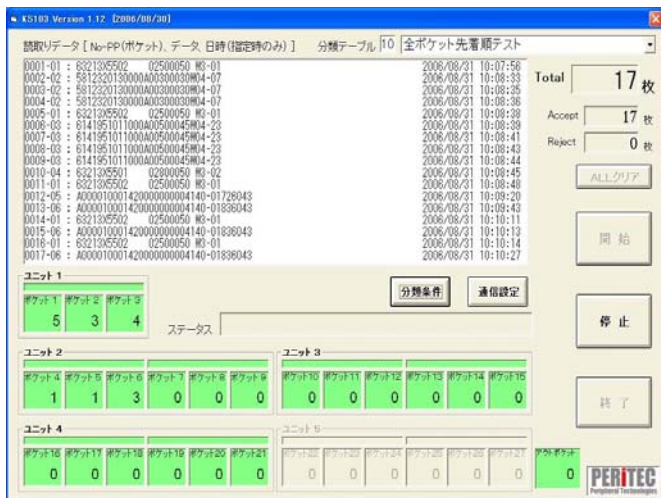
KS103 Version 1.12 [2006/08/30]

読取りデータ [ No-PP(ポケット)、データ、日時(指定時のみ) ]　分類テーブル 10 全ポケット先着順テスト

0001-01 : 63213X5502 02500050 M3-01 2006/08/31 10:07:56
0002-02 : 5812320130000A00300030M04-07 2006/08/31 10:08:33
0003-02 : 5812320130000A00300030M04-07 2006/08/31 10:08:35
0004-02 : 5812320130000A00300030M04-07 2006/08/31 10:08:36
0005-01 : 63213X5502 02500050 M3-01 2006/08/31 10:08:38
0006-03 : 6141951011000A00500045M04-23 2006/08/31 10:08:39
0007-03 : 6141951011000A00500045M04-23 2006/08/31 10:08:41
0008-03 : 6141951011000A00500045M04-23 2006/08/31 10:08:43
0009-03 : 6141951011000A00500045M04-23 2006/08/31 10:08:44
0010-04 : 63213X5501 02800050 M3-02 2006/08/31 10:08:45
0011-01 : 63213X5502 02500050 M3-01 2006/08/31 10:08:48
0012-05 : A000010001420000000004140-01726043 2006/08/31 10:09:20
0013-06 : A000010001420000000004140-01836043 2006/08/31 10:09:43
0014-01 : 63213X5502 02500050 M3-01 2006/08/31 10:10:11
0015-06 : A000010001420000000004140-01836043 2006/08/31 10:10:13
0016-01 : 63213X5502 02500050 M3-01 2006/08/31 10:10:14
0017-06 : A000010001420000000004140-01836043 2006/08/31 10:10:27

Total 17 枚
Accept 17 枚
Reject 0 枚
ALLクリア
開 始
停 止
終 了

ユニット 1
ポケット 1 5
ポケット 2 3
ポケット 3 4

分類条件　通信設定
ステータス

ユニット 2
ポケット 4 1
ポケット 5 1
ポケット 6 3
ポケット 7 0
ポケット 8 0
ポケット 9 0

ユニット 3
ポケット10 0
ポケット11 0
ポケット12 0
ポケット13 0
ポケット14 0
ポケット15 0

ユニット 4
ポケット16 0
ポケット17 0
ポケット18 0
ポケット19 0
ポケット20 0
ポケット21 0

ユニット 5
ポケット22 0
ポケット23 0
ポケット24 0
ポケット25 0
ポケット26 0
ポケット27 0

アウトポケット 0

PERITEC
Peripheral Technologies